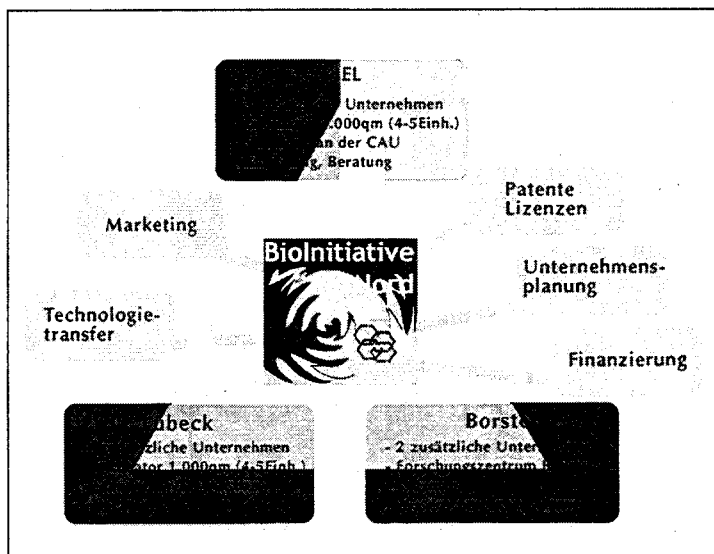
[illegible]EL
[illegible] Unternehmen
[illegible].000qm (4-5Einh.)
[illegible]an der CAU
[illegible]g, Beratung

Patente
Lizenzen

Marketing

BioInitiative
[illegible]

Unternehmens-
planung

Technologie-
transfer

Finanzierung

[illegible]übeck
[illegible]zliche Unternehmen
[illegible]ator 1.000qm (4-5Einh.)

Borst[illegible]
- 2 zusätzliche Unter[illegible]
- Forschungszentrum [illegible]